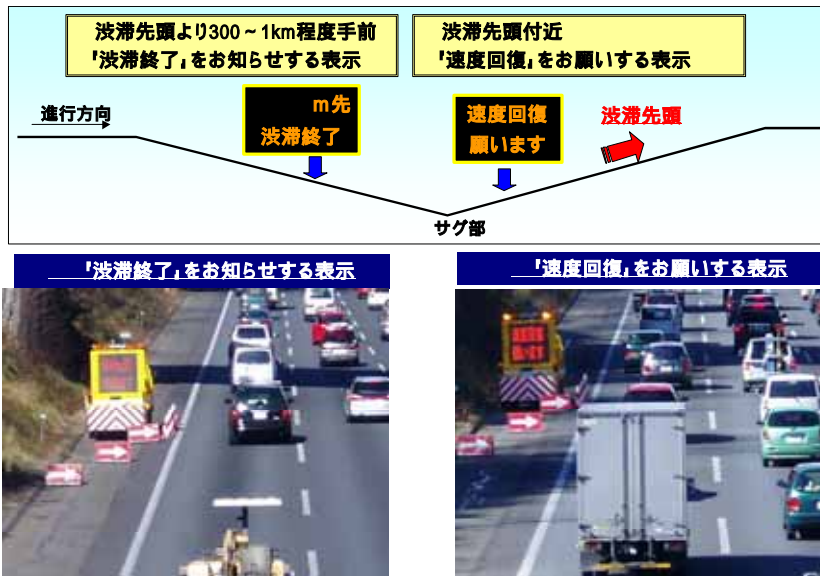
渋滞先頭より300～1km程度手前
「渋滞終了」をお知らせする表示

渋滞先頭付近
「速度回復」をお願いする表示

進行方向

m先
渋滞終了

速度回復
願います

渋滞先頭

サグ部

「渋滞終了」をお知らせする表示

「速度回復」をお願いする表示